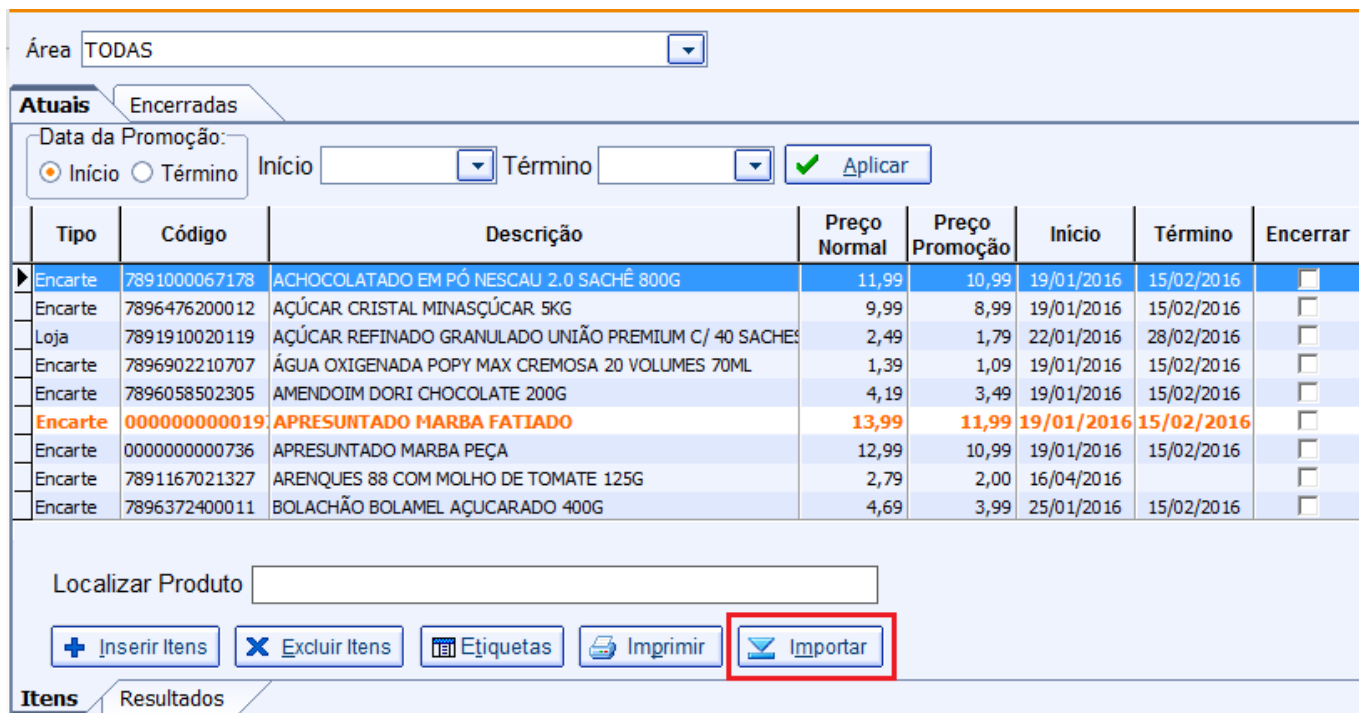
Área TODAS

Atuais | Encerradas

Data da Promoção:
Início Término

Início Término Aplicar

| Tipo | Código | Descrição | Preço Normal | Preço Promoção | Início | Término | Encerrar |
|---|---|---|---|---|---|---|---|
| Encarte | 7891000067178 | ACHOCOLATADO EM PÓ NESCAU 2.0 SACHÊ 800G | 11,99 | 10,99 | 19/01/2016 | 15/02/2016 | |
| Encarte | 7896476200012 | AÇÚCAR CRISTAL MINASÇÚCAR 5KG | 9,99 | 8,99 | 19/01/2016 | 15/02/2016 | |
| Loja | 7891910020119 | AÇÚCAR REFINADO GRANULADO UNIÃO PREMIUM C/ 40 SACHES | 2,49 | 1,79 | 22/01/2016 | 28/02/2016 | |
| Encarte | 7896902210707 | ÁGUA OXIGENADA POPY MAX CREMOSA 20 VOLUMES 70ML | 1,39 | 1,09 | 19/01/2016 | 15/02/2016 | |
| Encarte | 7896058502305 | AMENDOIM DORI CHOCOLATE 200G | 4,19 | 3,49 | 19/01/2016 | 15/02/2016 | |
| Encarte | 000000000019 | APRESUNTADO MARBA FATIADO | 13,99 | 11,99 | 19/01/2016 | 15/02/2016 | |
| Encarte | 0000000000736 | APRESUNTADO MARBA PEÇA | 12,99 | 10,99 | 19/01/2016 | 15/02/2016 | |
| Encarte | 7891167021327 | ARENQUES 88 COM MOLHO DE TOMATE 125G | 2,79 | 2,00 | 16/04/2016 | | |
| Encarte | 7896372400011 | BOLACHÃO BOLAMEL AÇUCARADO 400G | 4,69 | 3,99 | 25/01/2016 | 15/02/2016 | |

Localizar Produto

Inserir Itens | Excluir Itens | Etiquetas | Imprimir | Importar

Itens | Resultados